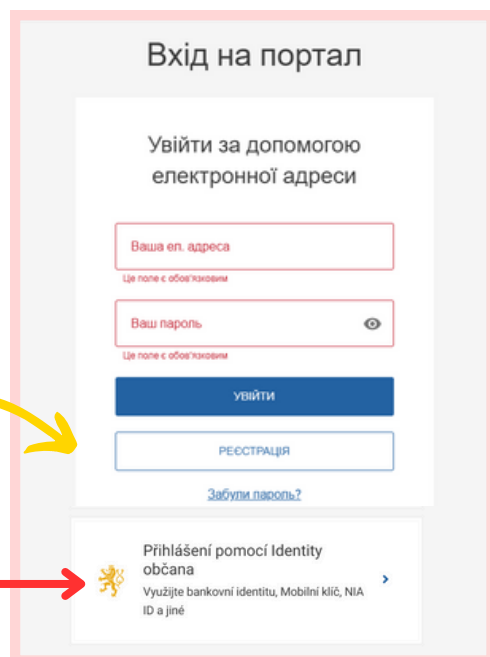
Вхід на портал

Увійти за допомогою електронної адреси

Ваша ел. адреса

Це поле є обов'язковим

Ваш пароль

Це поле є обов'язковим

УВІЙТИ

РЕЄСТРАЦІЯ

Забули пароль?

Přihlášení pomocí Identity občana

Využijte bankovní identitu, Mobilní klíč, NIA ID a jiné